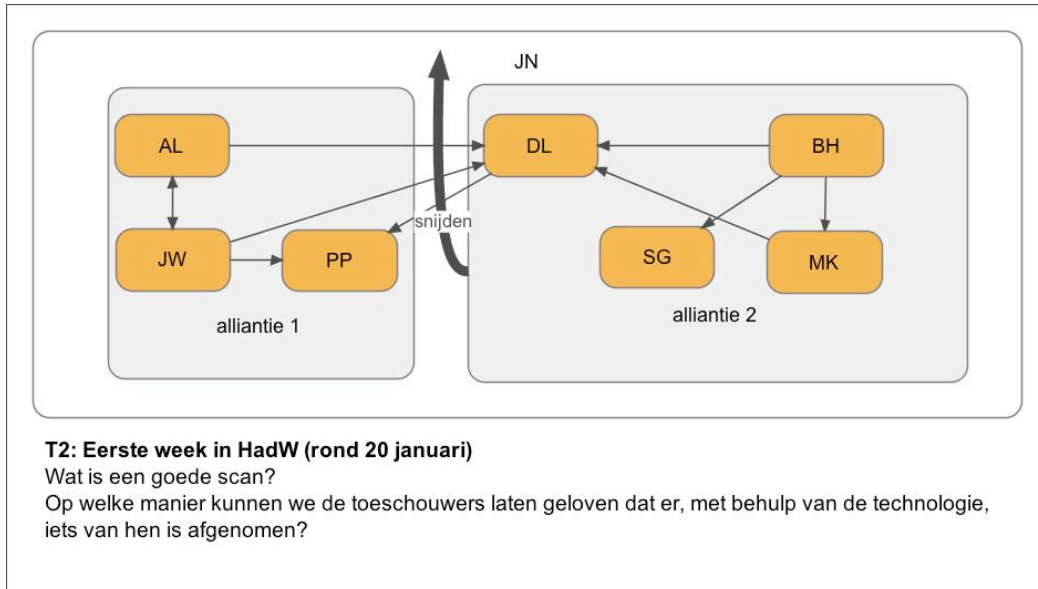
JN

AL

DL

BH

JW

PP

snijden

SG

MK

alliantie 1

alliantie 2

**T2: Eerste week in HadW (rond 20 januari)**
Wat is een goede scan?
Op welke manier kunnen we de toeschouwers laten geloven dat er, met behulp van de technologie, iets van hen is afgenomen?